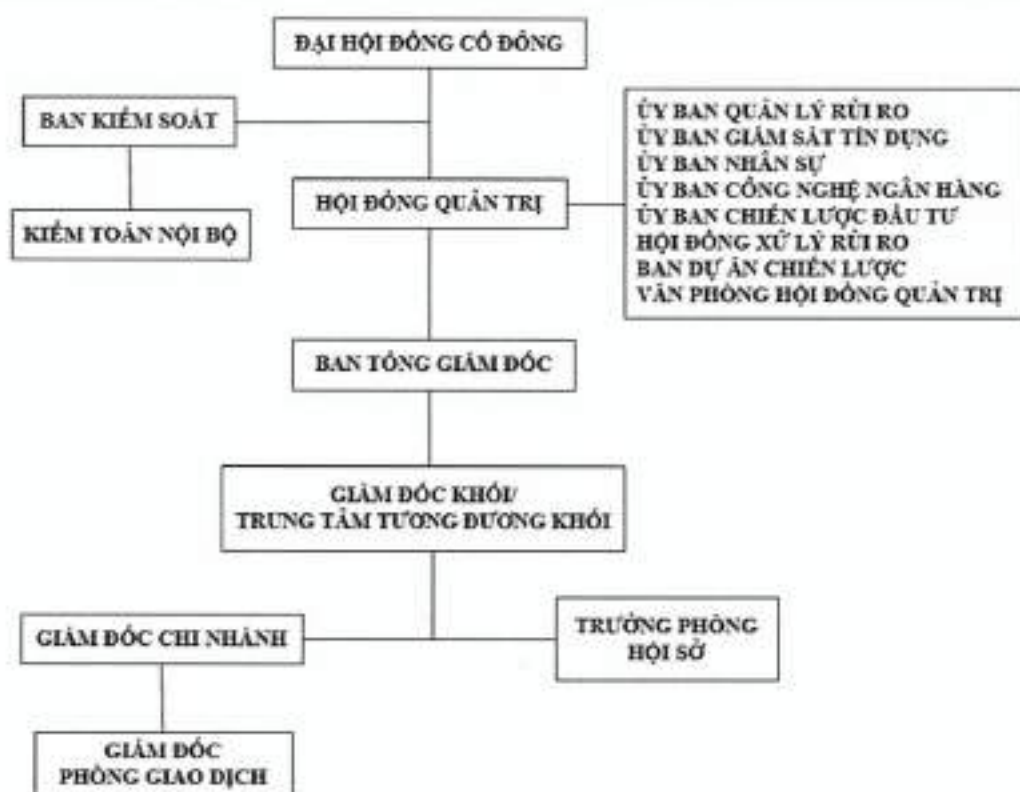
ĐẠI HỘI ĐỒNG CỔ ĐÔNG

BAN KIỂM SOÁT

KIỂM TOÁN NỘI BỘ

HỘI ĐỒNG QUẢN TRỊ

ỦY BAN QUẢN LÝ RỦI RO
ỦY BAN GIÁM SÁT TÍN DỤNG
ỦY BAN NHÂN SỰ
ỦY BAN CÔNG NGHỆ NGÂN HÀNG
ỦY BAN CHIẾN LƯỢC ĐẦU TƯ
HỘI ĐỒNG XỬ LÝ RỦI RO
BAN DỰ ÁN CHIẾN LƯỢC
VĂN PHÒNG HỘI ĐỒNG QUẢN TRỊ

BAN TỔNG GIÁM ĐỐC

GIÁM ĐỐC KHỐI/
TRUNG TÂM TƯƠNG ĐƯƠNG KHỐI

GIÁM ĐỐC CHI NHÁNH

TRƯỞNG PHÒNG
HỘI SỞ

GIÁM ĐỐC
PHÒNG GIAO DỊCH